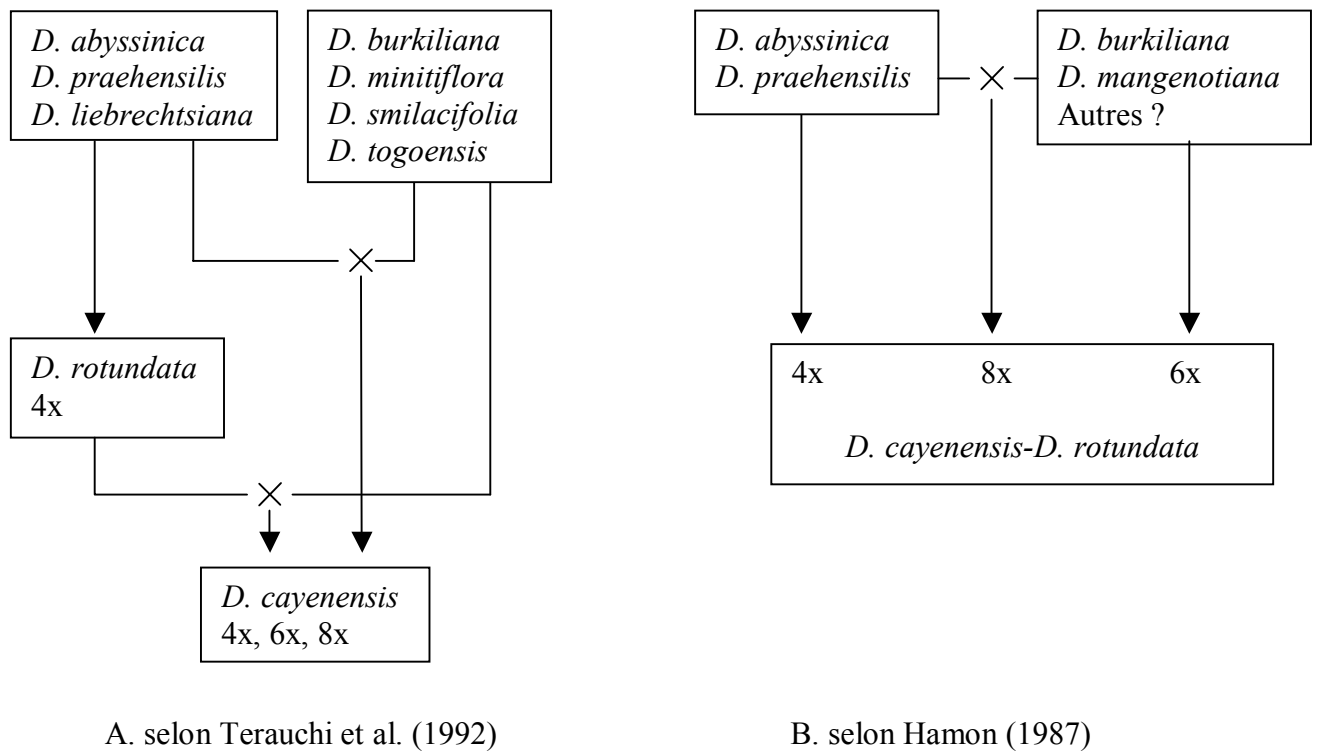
D. abyssinica
D. praehensilis
D. liebrechtsiana

D. burkiliana
D. minitiflora
D. smilacifolia
D. togoensis

×

D. rotundata
4x

×

D. cayenensis
4x, 6x, 8x

A. selon Terauchi et al. (1992)

D. abyssinica
D. praehensilis

×

D. burkiliana
D. mangenotiana
Autres ?

4x 8x 6x

D. cayenensis-D. rotundata

B. selon Hamon (1987)